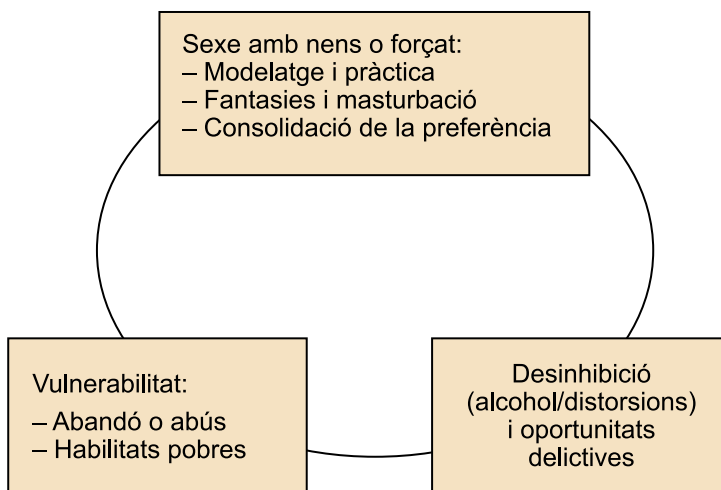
Sexe amb nens o forçat:
– Modelatge i pràctica
– Fantasies i masturbació
– Consolidació de la preferència

Vulnerabilitat:
– Abandó o abús
– Habilitats pobres

Desinhibició (alcohol/distorsions) i oportunitats delictives